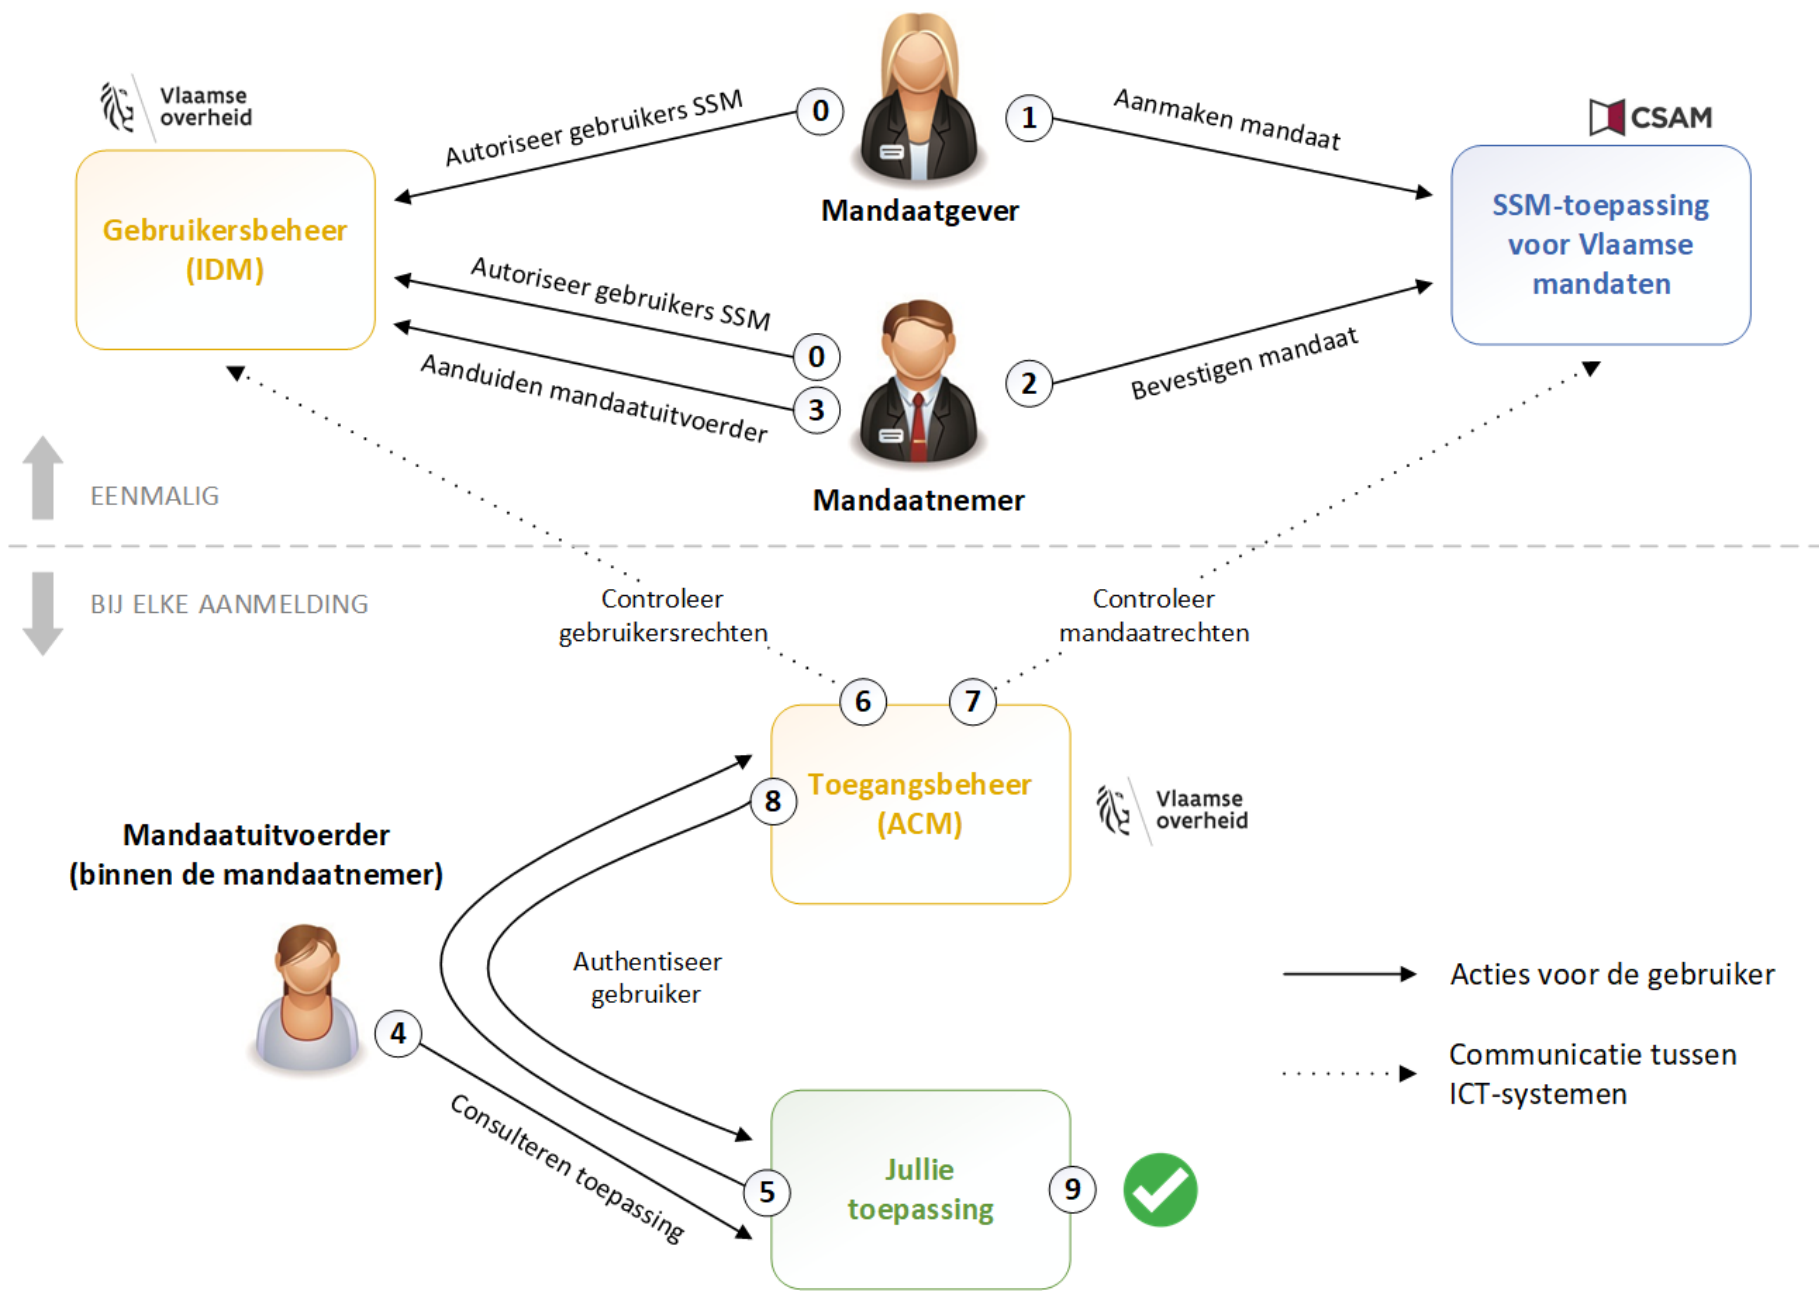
Vlaamse overheid

Gebruikersbeheer (IDM)

Autoriseer gebruikers SSM

0

Mandaatgever

1

Aanmaken mandaat

CSAM

SSM-toepassing voor Vlaamse mandaten

Autoriseer gebruikers SSM

0

Aanduiden mandaatuitvoerder

3

2

Bevestigen mandaat

Mandaatnemer

EENMALIG

BIJ ELKE AANMELDING

Controleer gebruikersrechten

Controleer mandaatrechten

6

7

Toegangsbeheer (ACM)

8

Vlaamse overheid

Mandaatuitvoerder (binnen de mandaatnemer)

Authentiseer gebruiker

4

Consulteren toepassing

5

Jullie toepassing

9

Acties voor de gebruiker

Communicatie tussen ICT-systemen